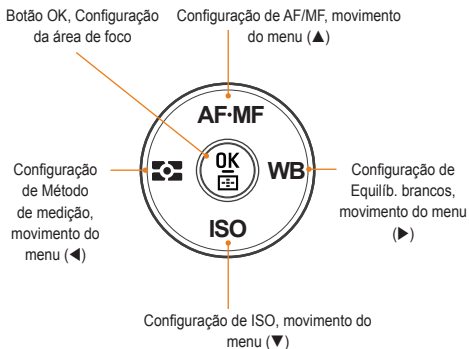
Botão OK, Configuração da área de foco

Configuração de AF/MF, movimento do menu (▲)

AF·MF

Configuração de Método de medição, movimento do menu (◀)

OK

WB

Configuração de Equilíb. brancos, movimento do menu (▶)

ISO

Configuração de ISO, movimento do menu (▼)